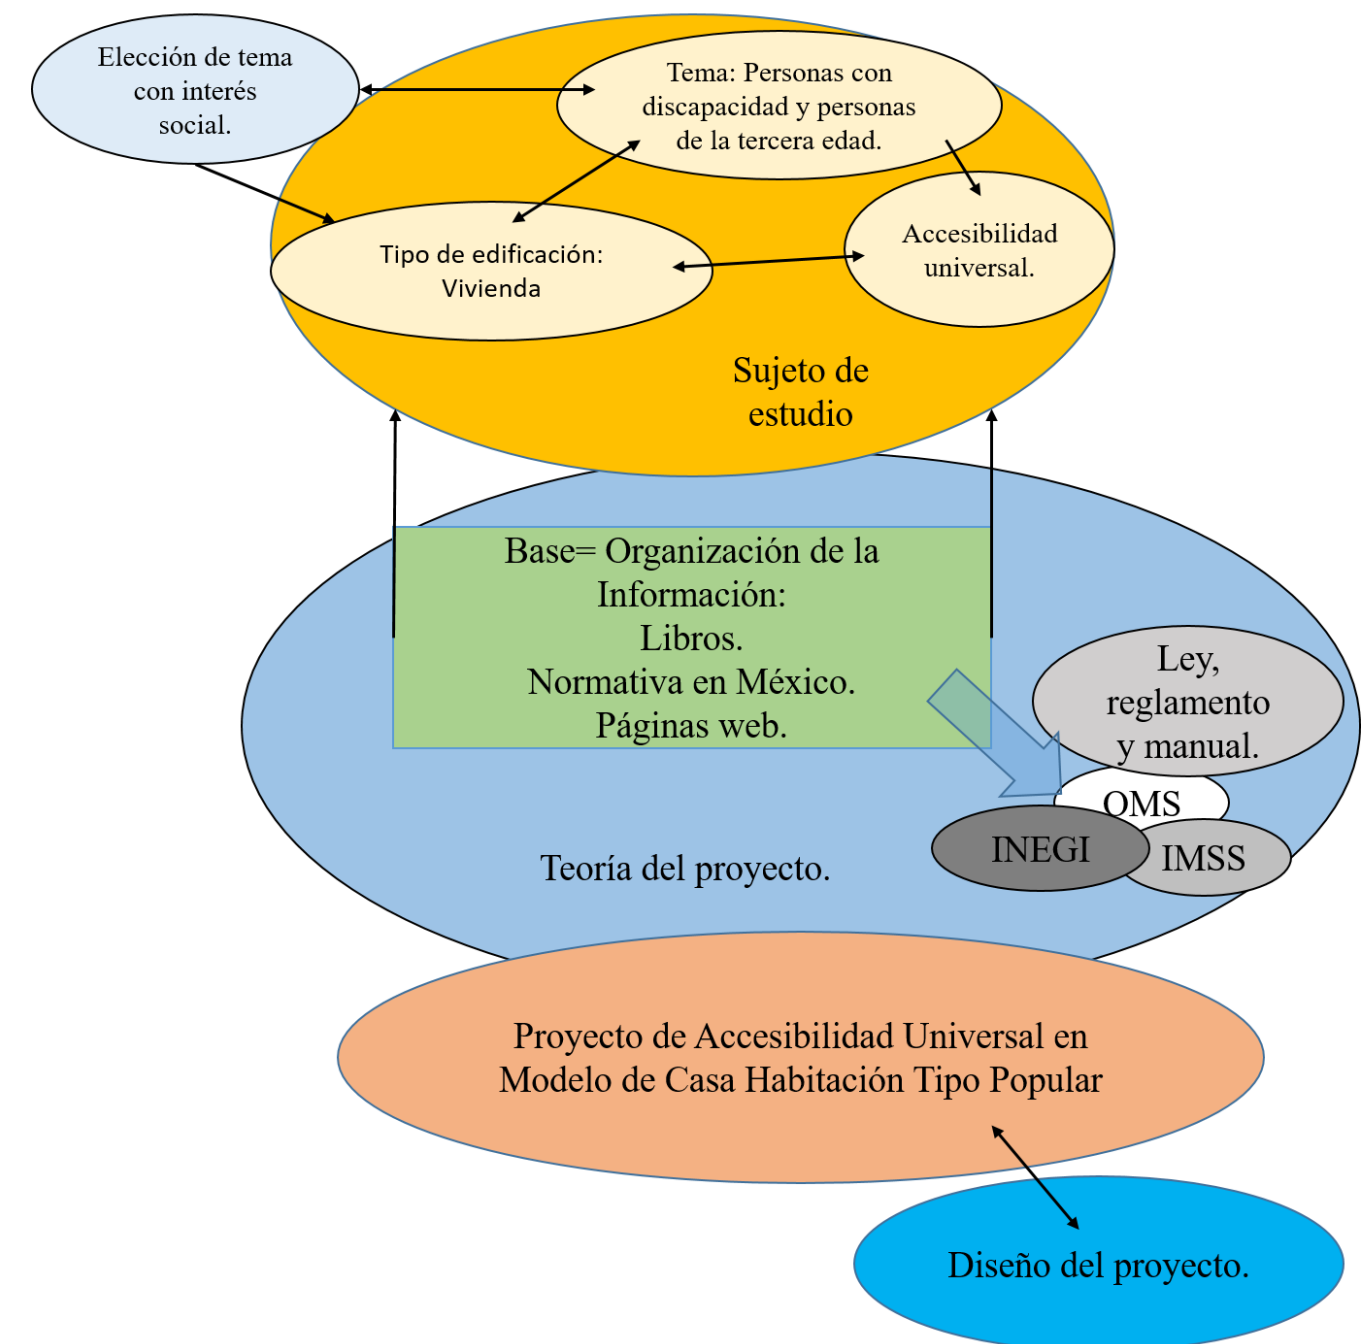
Elección de tema con interés social.

Tema: Personas con discapacidad y personas de la tercera edad.

Tipo de edificación: Vivienda

Accesibilidad universal.

Sujeto de estudio

Base= Organización de la Información:
Libros.
Normativa en México.
Páginas web.

Ley, reglamento y manual.

OMS

INEGI

IMSS

Teoría del proyecto.

Proyecto de Accesibilidad Universal en Modelo de Casa Habitación Tipo Popular

Diseño del proyecto.